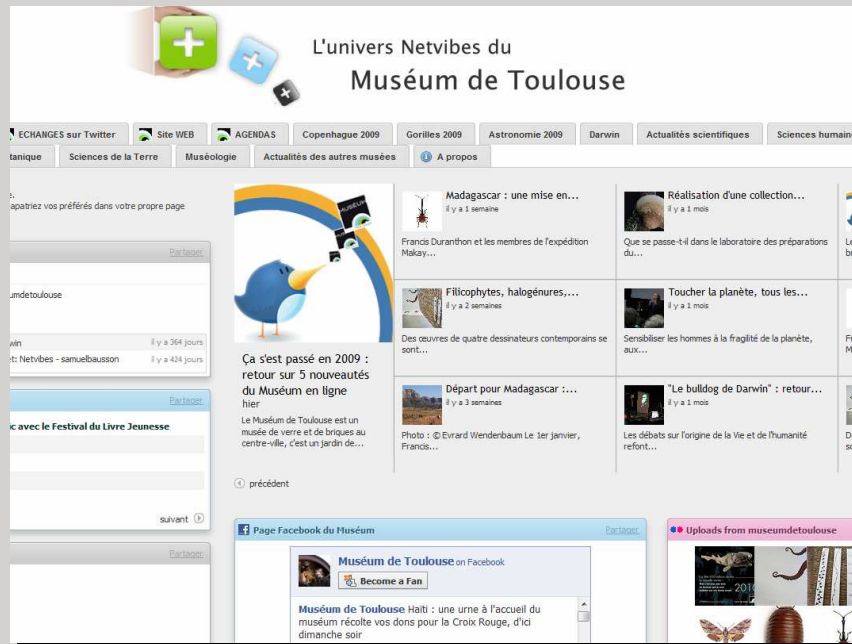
L'univers Netvibes du
Muséum de Toulouse

ECHANGES sur Twitter | Site WEB | AGENDAS | Copenhague 2009 | Gorilles 2009 | Astronomie 2009 | Darwin | Actualités scientifiques | Sciences humain

tanique | Sciences de la Terre | Muséologie | Actualités des autres musées | A propos

e.
apatriez vos préférés dans votre propre page

Partager

umdetoulouse

win il y a 364 jours
t: Netvibes - samuelbausson il y a 424 jours

Partager

c avec le Festival du Livre Jeunesse

suivant

Partager

Ça s'est passé en 2009 : retour sur 5 nouveautés du Muséum en ligne
hier
Le Muséum de Toulouse est un musée de verre et de briques au centre-ville, c'est un jardin de...

Madagascar : une mise en...
il y a 1 semaine
Francis Duranthon et les membres de l'expédition Makay...

Réalisation d'une collection...
il y a 1 mois
Que se passe-t-il dans le laboratoire des préparations du...

Filicophytes, halogénures,...
il y a 2 semaines
Des œuvres de quatre dessinateurs contemporains se sont...

Toucher la planète, tous les...
il y a 1 mois
Sensibiliser les hommes à la fragilité de la planète, aux...

Départ pour Madagascar :...
il y a 3 semaines
Photo : © Evrard Wendenbaum Le 1er janvier, Francis...

"Le bulldog de Darwin" : retour...
il y a 1 mois
Les débats sur l'origine de la Vie et de l'humanité refont...

précédent

Page Facebook du Muséum
Partager
Muséum de Toulouse on Facebook
Become a Fan
Muséum de Toulouse Haiti : une urne à l'accueil du muséum récolte vos dons pour la Croix Rouge, d'ici dimanche soir

Uploads from museumdetoulouse